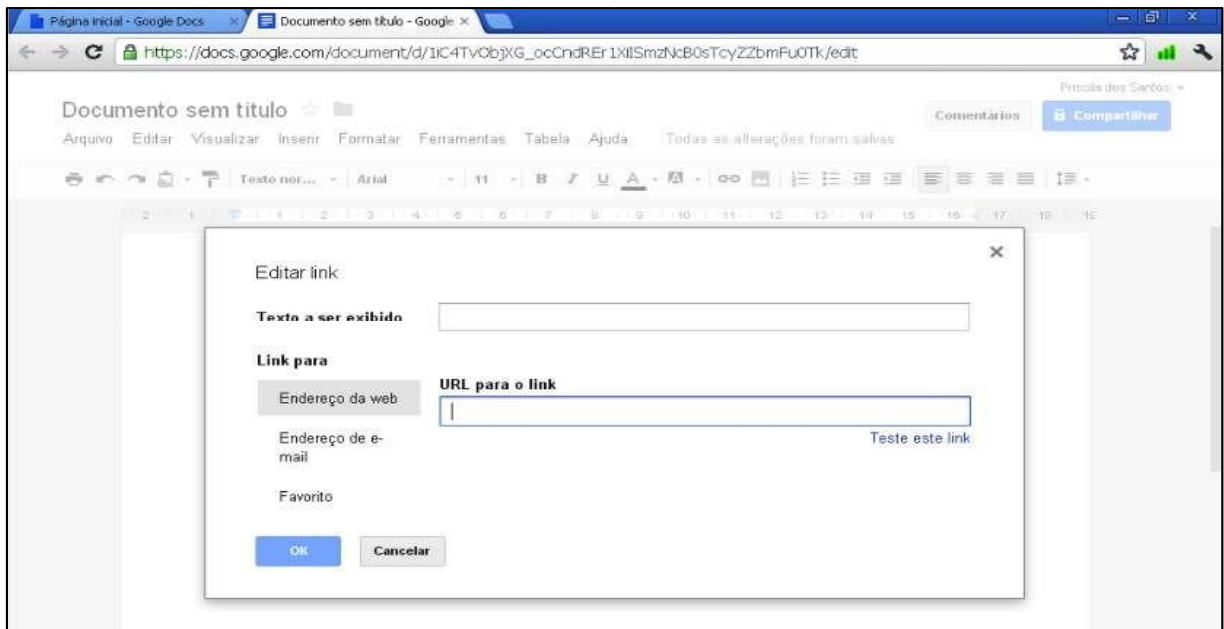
Página inicial - Google Docs ×
Documento sem título - Google ×

https://docs.google.com/document/d/1iC4TvObjXG_ocCndREr1XilSmzNcB0sTcyZZbmFu0Tk/edit

Priscila dos Santos

Documento sem titulo

Comentários
Compartilhar

Arquivo Editar Visualizar Inserir Formatar Ferramentas Tabela Ajuda Todas as alterações foram salvas

Texto nor... Arial 11 B I U A

2 1 1 2 3 4 5 6 7 8 9 10 11 12 13 14 15 16 17 18 19

×

Editar link

Texto a ser exibido

Link para

URL para o link

Endereço da web

Endereço de e-mail

Teste este link

Favorito

OK

Cancelar